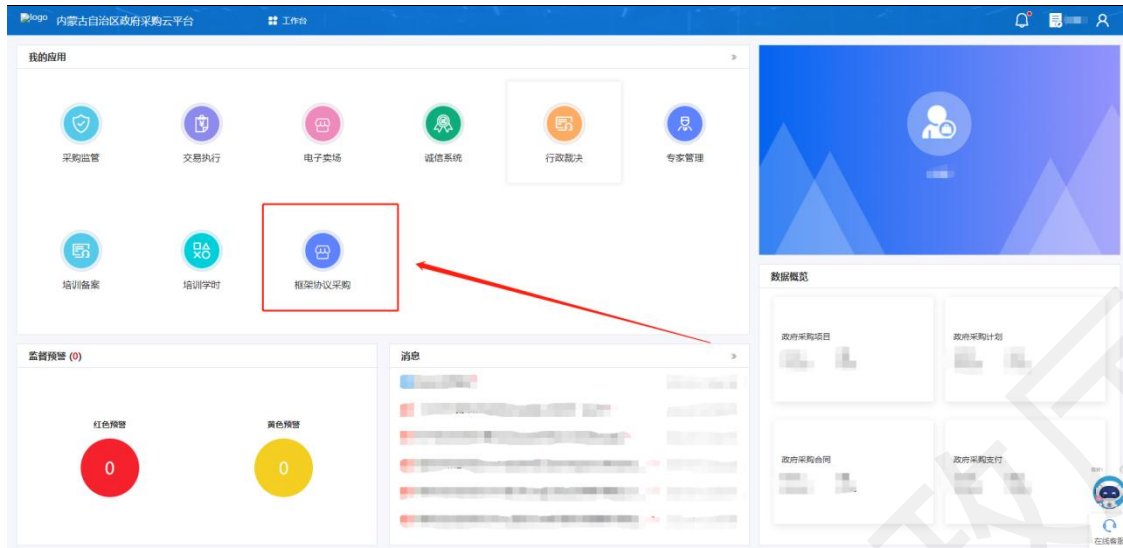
logo 内蒙古自治区政府采购云平台 工作台

我的应用 »

采购监管
交易执行
电子卖场
诚信系统
行政裁决
专家管理
培训备案
培训学时
框架协议采购

监督预警 (0)
红色预警
0
黄色预警
0

消息 »

数据概览
政府采购项目
政府采购计划
政府采购合同
政府采购支付

在线客服